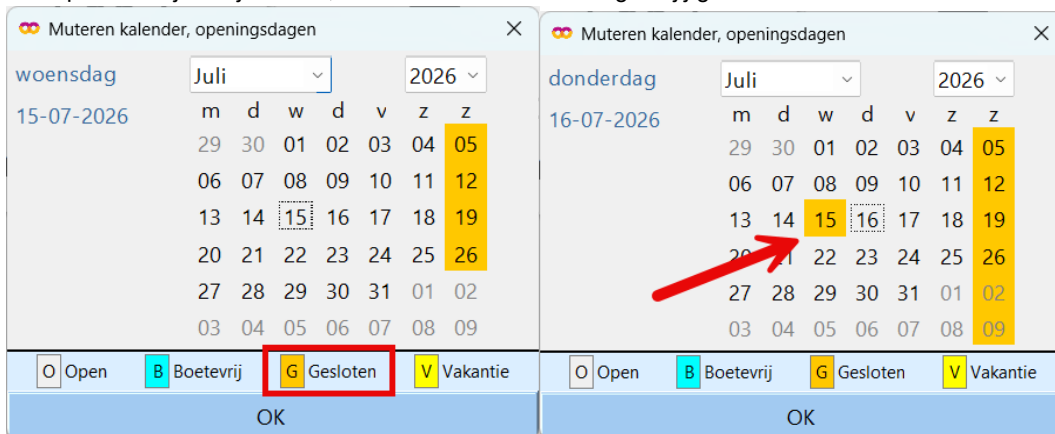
Muteren kalender, openingsdagen

woensdag

15-07-2026

Juli

2026

| m | d | w | d | v | z | z |
|---|---|---|---|---|---|---|
| 29 | 30 | 01 | 02 | 03 | 04 | 05 |
| 06 | 07 | 08 | 09 | 10 | 11 | 12 |
| 13 | 14 | 15 | 16 | 17 | 18 | 19 |
| 20 | 21 | 22 | 23 | 24 | 25 | 26 |
| 27 | 28 | 29 | 30 | 31 | 01 | 02 |
| 03 | 04 | 05 | 06 | 07 | 08 | 09 |

O Open B Boetevrij G Gesloten V Vakantie

OK

Muteren kalender, openingsdagen

donderdag

16-07-2026

Juli

2026

| m | d | w | d | v | z | z |
|---|---|---|---|---|---|---|
| 29 | 30 | 01 | 02 | 03 | 04 | 05 |
| 06 | 07 | 08 | 09 | 10 | 11 | 12 |
| 13 | 14 | 15 | 16 | 17 | 18 | 19 |
| 20 | 21 | 22 | 23 | 24 | 25 | 26 |
| 27 | 28 | 29 | 30 | 31 | 01 | 02 |
| 03 | 04 | 05 | 06 | 07 | 08 | 09 |

O Open B Boetevrij G Gesloten V Vakantie

OK